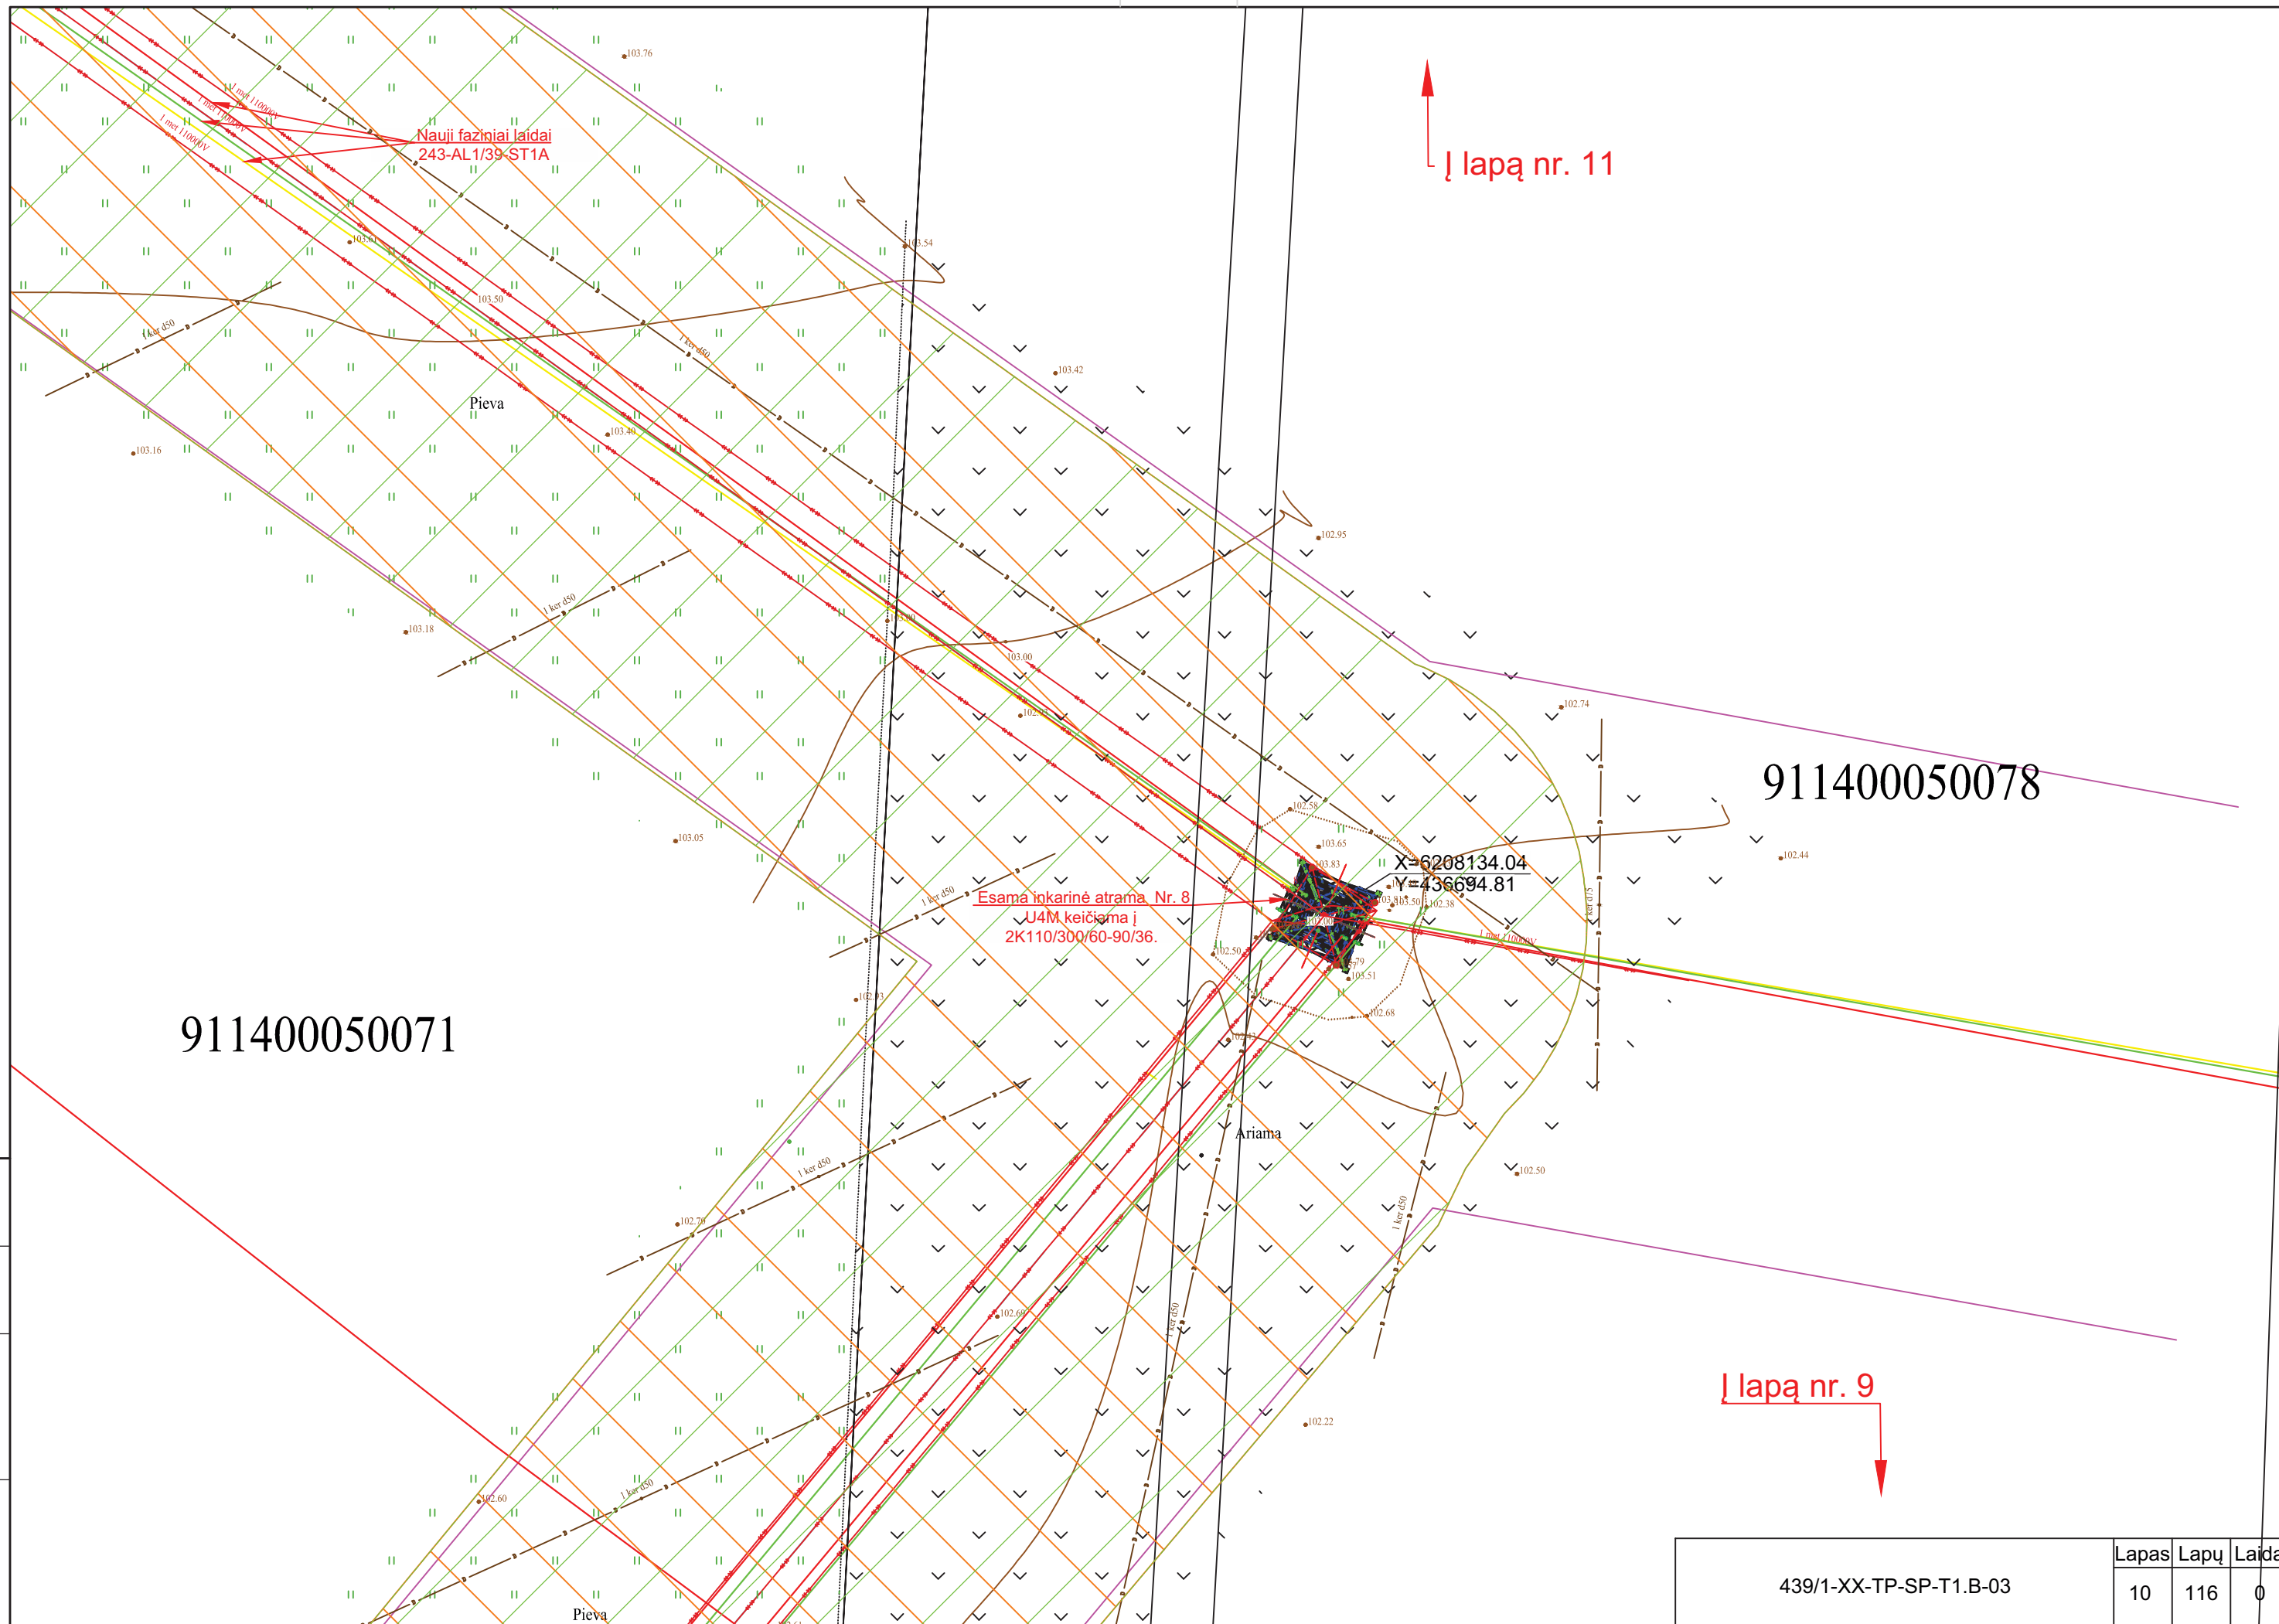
Į lapą nr. 11

Nauji faziniai laidai
243-AL1/39-ST1A

103.76
103.54
103.50
103.42
103.40
103.16
103.18
103.05
102.95
103.00
102.74
102.44
102.58
103.65
102.38
102.50
102.68
102.50
102.76
102.60
102.22

Pieva

1 ker d50

911400050078

X=6208134.04
Y=436694.81

Esama inkarinė atrama Nr. 8
U4M keičiama į
2K110/300/60-90/36.

1 met 110000V

911400050071

Ariama

Į lapą nr. 9

Pieva

| 439/1-XX-TP-SP-T1.B-03 | Lapas | Lapų | Laida |
|---|---|---|---|
| | 10 | 116 | 0 |